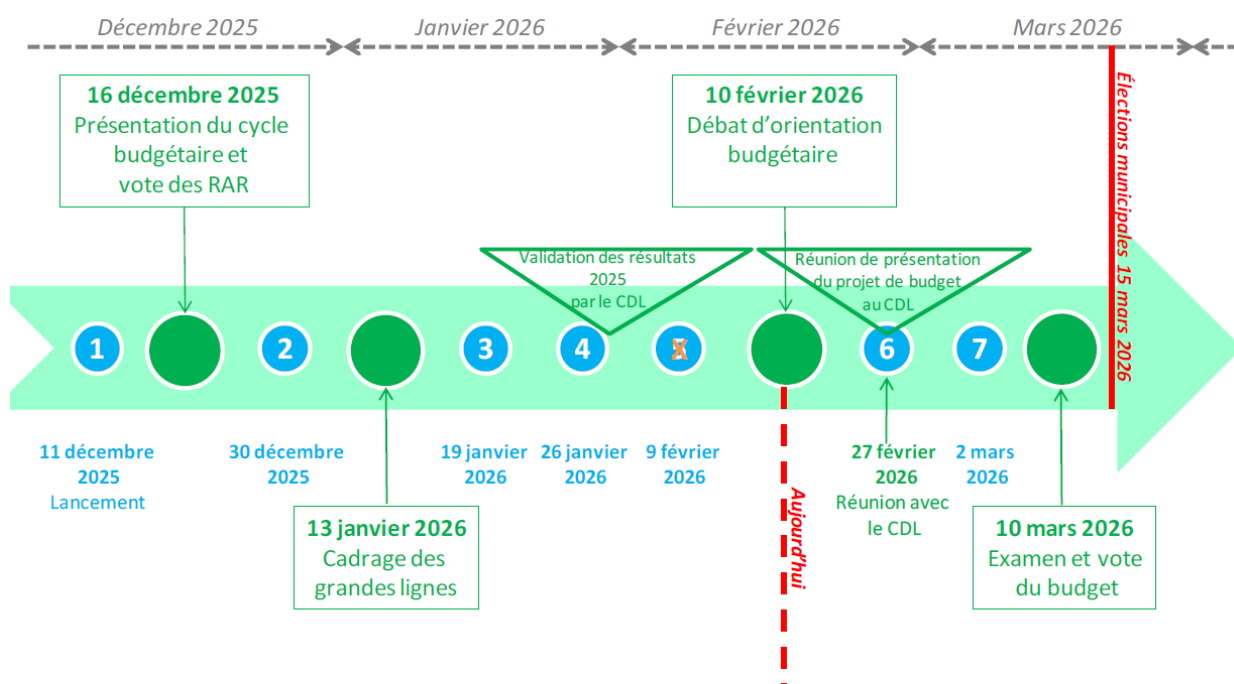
Décembre 2025
Janvier 2026
Février 2026
Mars 2026

16 décembre 2025
Présentation du cycle budgétaire et vote des RAR

10 février 2026
Débat d'orientation budgétaire

Élections municipales 15 mars 2026

Validation des résultats 2025 par le CDL

Réunion de présentation du projet de budget au CDL

1
2
3
4
5
6
7

11 décembre 2025
Lancement

30 décembre 2025

19 janvier 2026

26 janvier 2026

9 février 2026

Aujourd'hui

27 février 2026
Réunion avec le CDL

2 mars 2026

13 janvier 2026
Cadrage des grandes lignes

10 mars 2026
Examen et vote du budget